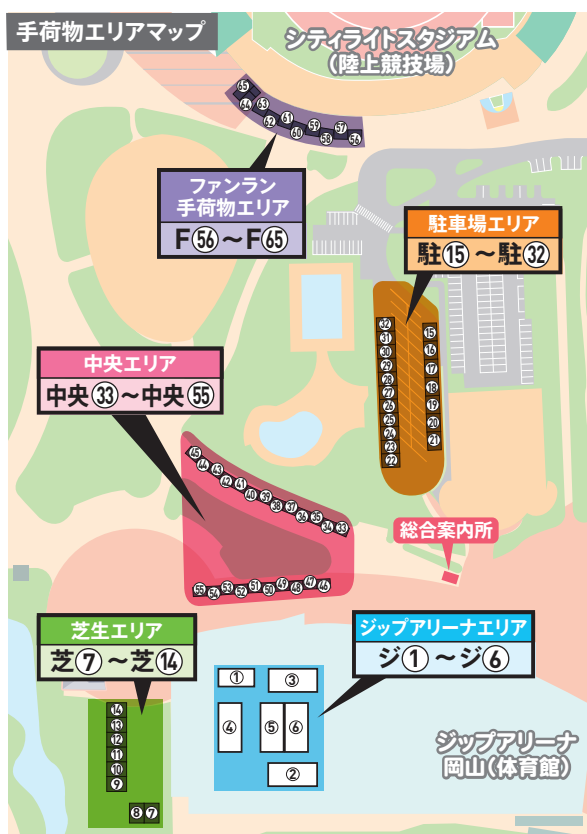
手荷物エリアマップ

シティライトスタジアム
(陸上競技場)

65 64 63 62 61 60 59 58 57 56

ファンラン
手荷物エリア
F㊻〜F㊽

駐車場エリア
駐⑮〜駐㉜

32 31 30 29 28 27 26 25 24 23 22
15 16 17 18 19 20 21

中央エリア
中央㉝〜中央㊺

45 44 43 42 41 40 39 38 37 36 35 34 33
55 54 53 52 51 50 49 48 47 46

総合案内所

芝生エリア
芝⑦〜芝⑭

14 13 12 11 10 9
8 7

ジップアリーナエリア
ジ①〜ジ⑥

① ③ ④ ⑤ ⑥ ②

ジップアリーナ
岡山(体育館)